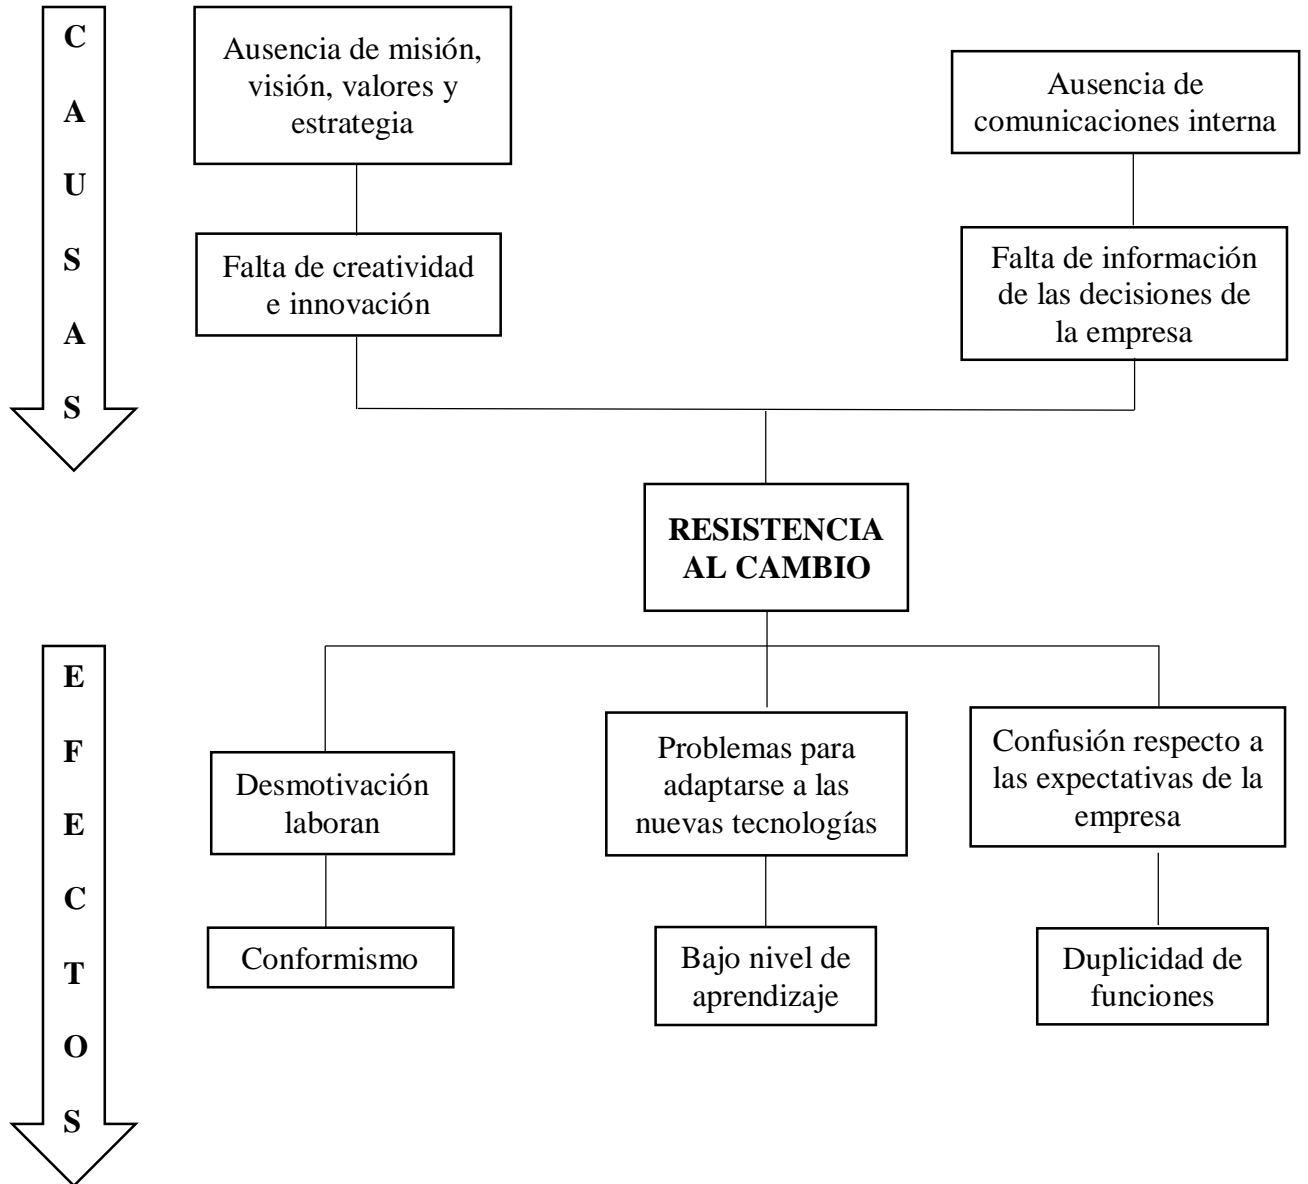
C
A
U
S
A
S

Ausencia de misión, visión, valores y estrategia

Falta de creatividad e innovación

Ausencia de comunicaciones interna

Falta de información de las decisiones de la empresa

**RESISTENCIA AL CAMBIO**

E
F
E
C
T
O
S

Desmotivación laboran

Conformismo

Problemas para adaptarse a las nuevas tecnologías

Bajo nivel de aprendizaje

Confusión respecto a las expectativas de la empresa

Duplicidad de funciones